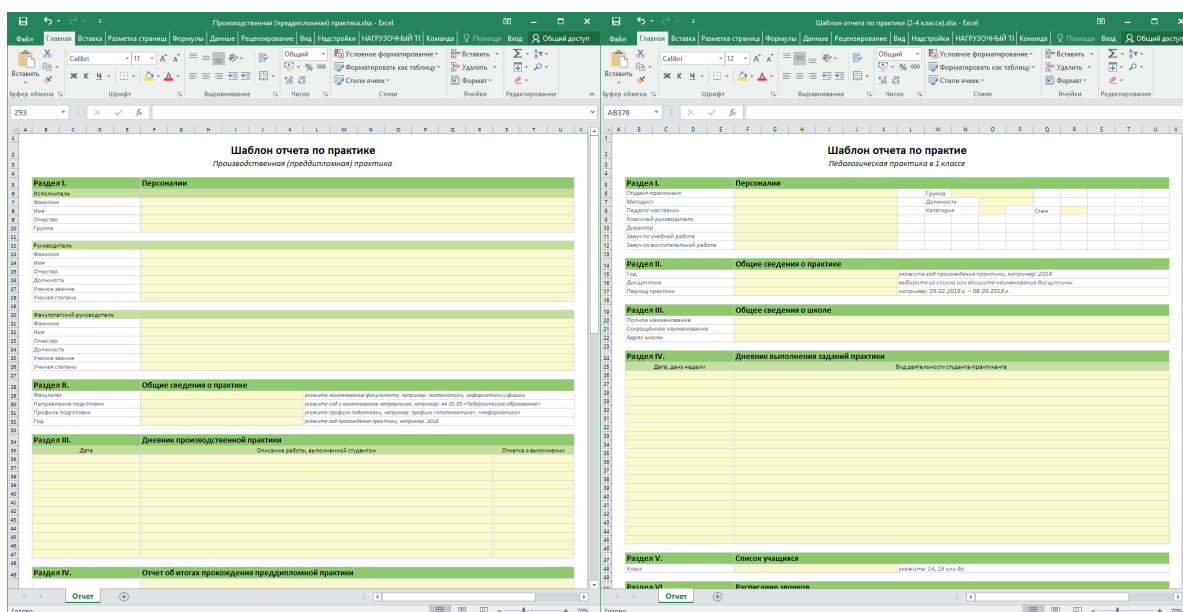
Производственная (преддипломная) практика.xlsx - Excel

Файл Главная Вставка Разметка страницы Формулы Данные Рецензирование Вид Надстройки НАГРУЗОЧНЫЙ ТЕ Команда Помощн Вход Общий доступ

Вставить Calibri 11 Общий Условное форматирование Форматировать как таблицу Стили ячеек Вставить Удалить Формат

Буфер обмена Шрифт Выравнивание Число Стили Ячейки Редактирование

Z93

Шаблон отчета по практике

Производственная (преддипломная) практика

Раздел I. Персоналии
Исполнитель
Фамилия
Имя
Отчество
Группа

Руководитель
Фамилия
Имя
Отчество
Должность
Ученое звание
Ученая степень

Факультетский руководитель
Фамилия
Имя
Отчество
Должность
Ученое звание
Ученая степень

Раздел II. Общие сведения о практике
Факультет | укажите наименование факультета, например: математики, информатики и физики
Направление подготовки | укажите код и наименование направления, например: 44.03.05 «Педагогическое образование»
Профиль подготовки | укажите профиль подготовки, например: профиль «Математика», «Информатика»
Год | укажите год прохождения практики, например: 2018

Раздел III. Дневник производственной практики
Дата | Описание работы, выполненной студентом | Отметка о выполнении

Раздел IV. Отчет об итогах прохождения преддипломной практики

Отчет

Готово

Шаблон отчета по практике (2-4 классе).xlsx - Excel

Файл Главная Вставка Разметка страницы Формулы Данные Рецензирование Вид Надстройки НАГРУЗОЧНЫЙ ТЕ Команда Помощн Вход Общий доступ

AB378

Шаблон отчета по практие

Педагогическая практика в 1 классе

Раздел I. Персоналии
Студент-практикант | Группа
Методист | Должность
Педагог-наставник | Категория | Стаж
Классный руководитель
Директор
Завуч по учебной работе
Завуч по воспитательной работе

Раздел II. Общие сведения о практике
Год | укажите год прохождения практики, например: 2018
Дисциплина | выберите из списка или впишите наименование дисциплины
Период практики | например: 09.02.2018 г. – 08.03.2018 г.

Раздел III. Общее сведения о школе
Полное наименование
Сокращённое наименование
Адрес школы

Раздел IV. Дневник выполнения заданий практики
Дата, день недели | Вид деятельности студента-практиканта

Раздел V. Список учащихся
Класс | укажите: 1А, 1Б или др.

Раздел VI. Расписание звонков

Отчет

Готово